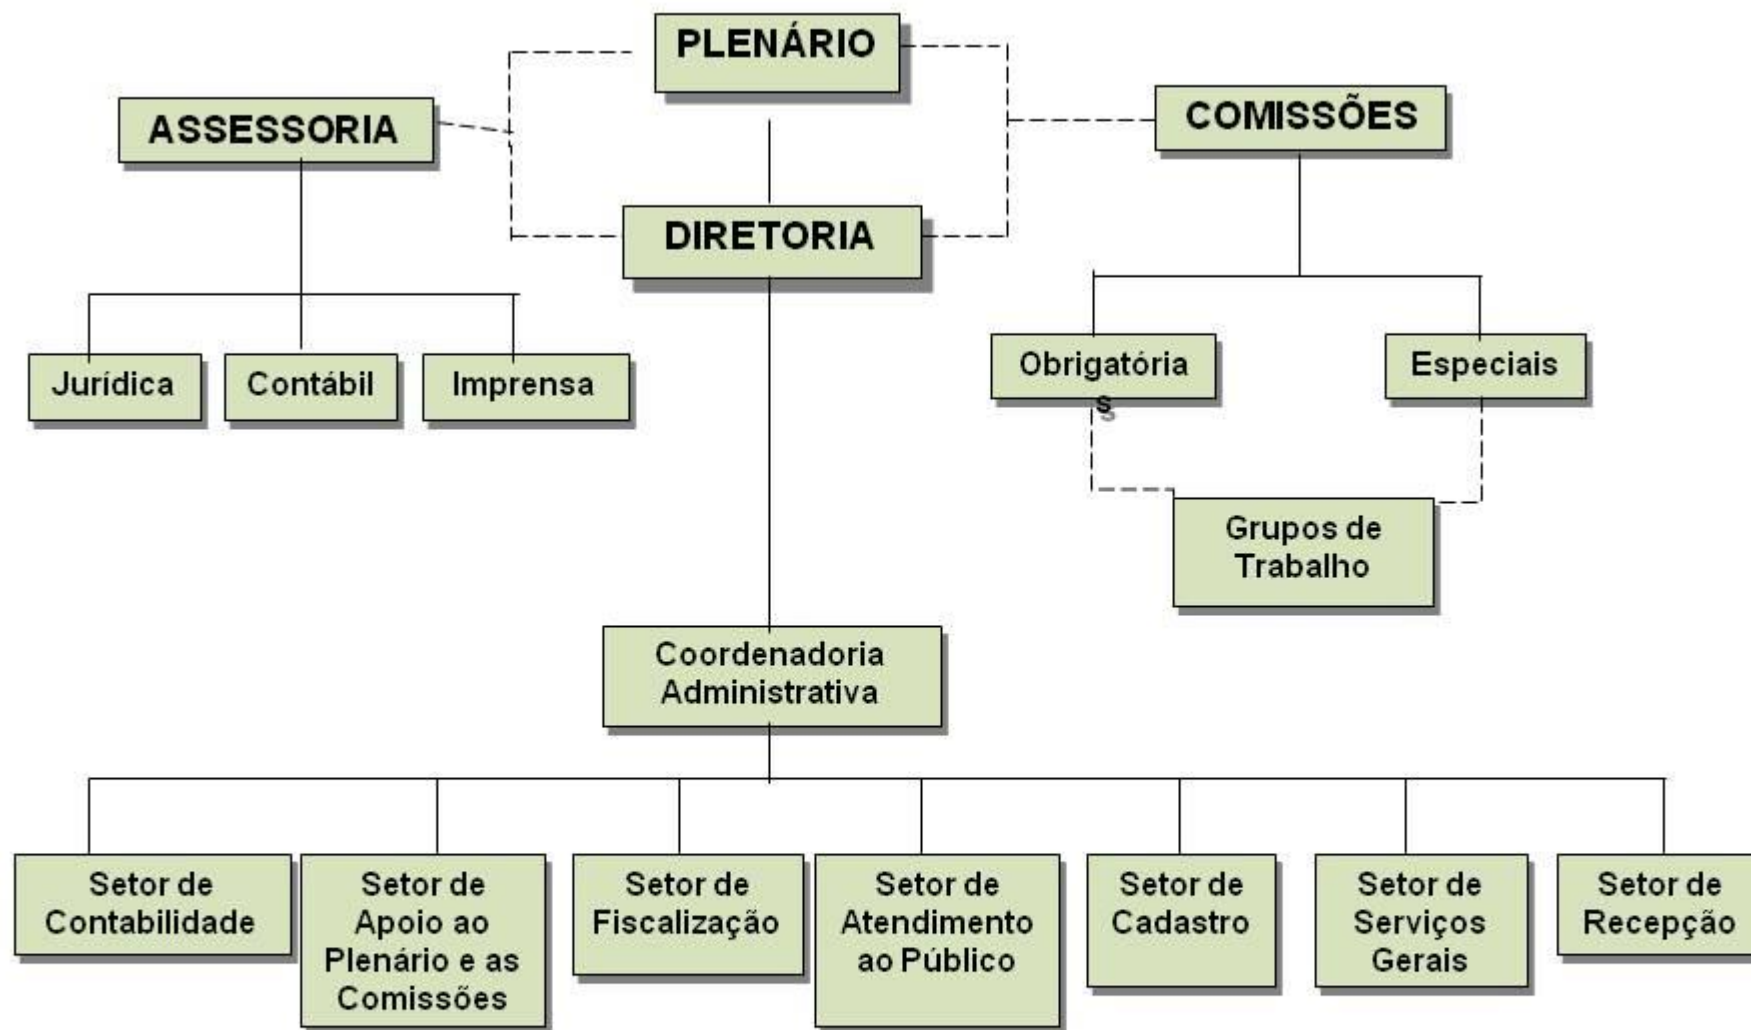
PLENÁRIO

ASSESSORIA

COMISSÕES

DIRETORIA

Jurídica

Contábil

Imprensa

Obrigatória
s

Especiais

Grupos de Trabalho

Coordenadoria Administrativa

Setor de Contabilidade

Setor de Apoio ao Plenário e as Comissões

Setor de Fiscalização

Setor de Atendimento ao Público

Setor de Cadastro

Setor de Serviços Gerais

Setor de Recepção